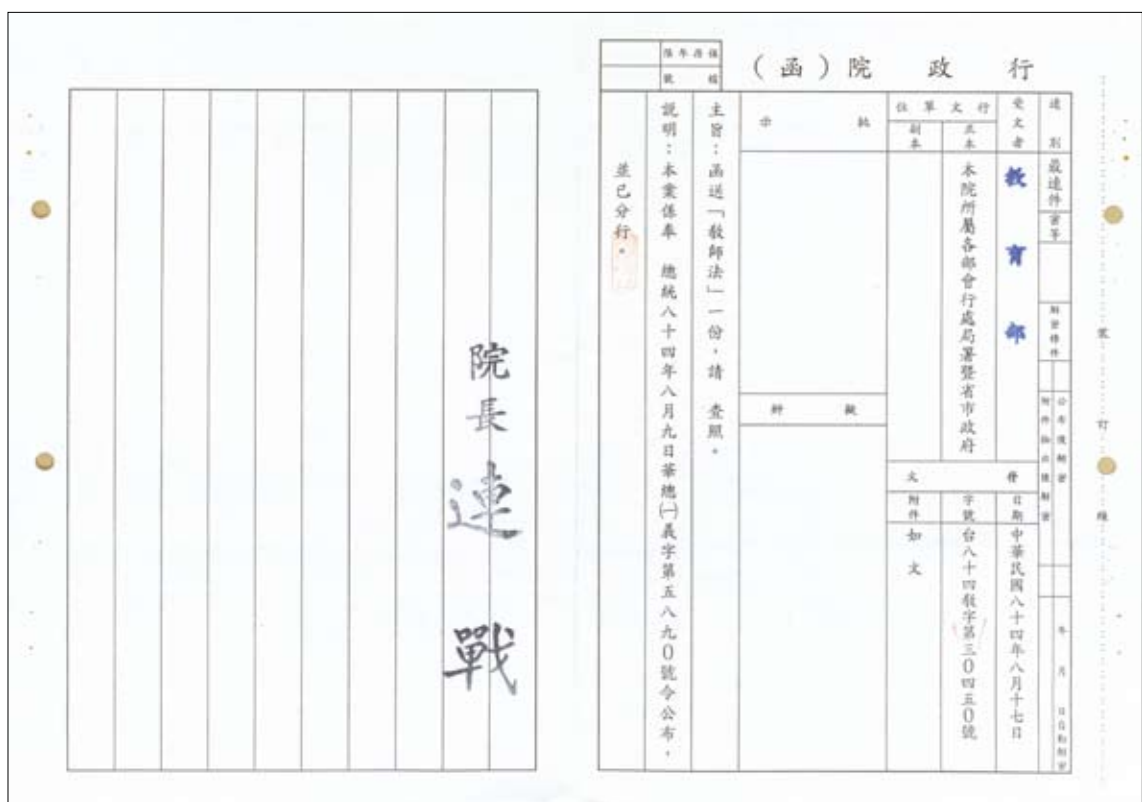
行政院（函）

保存年限
檔號

速別　最速件
密等
解密條件
附件抽存後解密
公布後解密
年　月　日自動解密

受文者　教育部

行文單位
正本　本院所屬各部會行處局署暨省市政府
副本

發文
日期　中華民國八十四年八月十七日
字號　台八十四教字第三〇四五〇號
附件　如文

批示

擬辦

主旨：函送「教師法」一份，請　查照。

說明：本案係奉　總統八十四年八月九日華總(一)義字第五八九〇號令公布。

並已分行。

院長　連戰

裝　訂　線